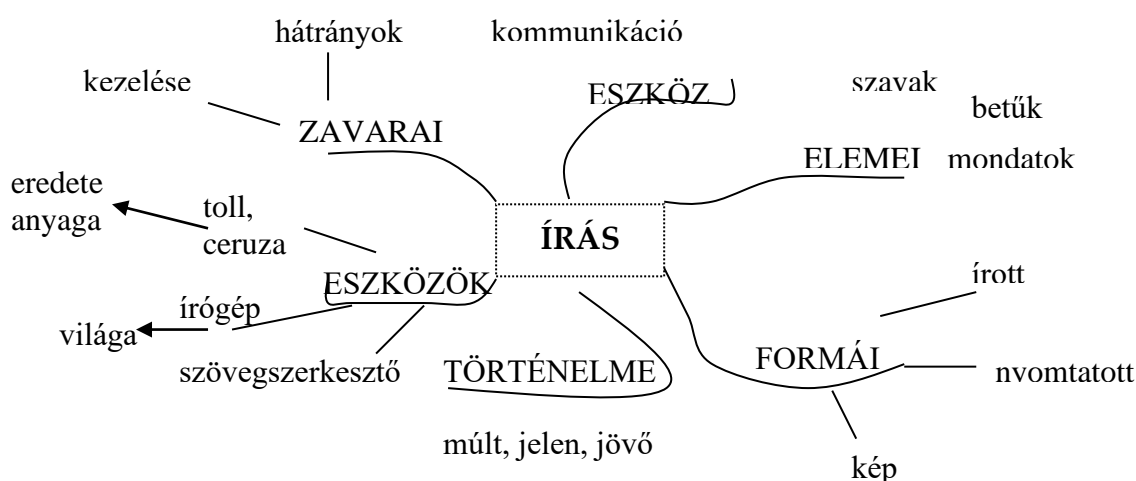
hátrányok

kommunikáció

kezelése

ZAVARAI

ESZKÖZ

szavak

betűk

ELEMEI

mondatok

eredete anyaga

toll, ceruza

ÍRÁS

ESZKÖZÖK

írógép

világa

szövegszerkesztő

TÖRTÉNELME

múlt, jelen, jövő

írott

FORMÁI

nyomtatott

kép